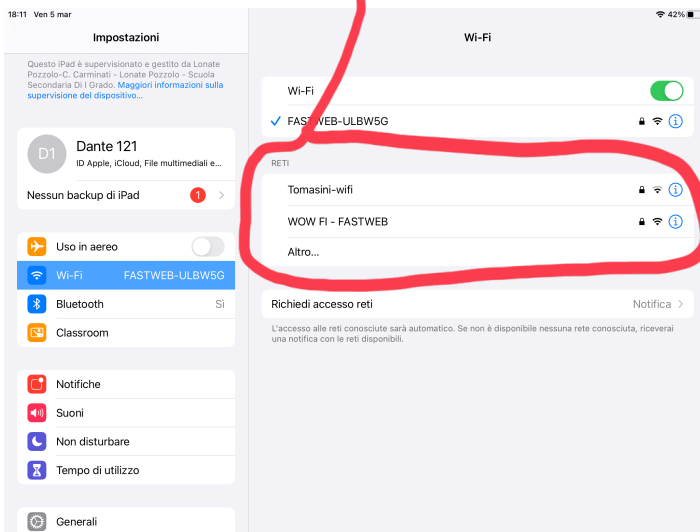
18:11 Ven 5 mar

42%

Impostazioni

Questo iPad è supervisionato e gestito da Lonate Pozzolo-C. Carminati - Lonate Pozzolo - Scuola Secondaria Di I Grado. Maggiori informazioni sulla supervisione del dispositivo...

D1

Dante 121

ID Apple, iCloud, File multimediali e...

Nessun backup di iPad 1

Uso in aereo

Wi-Fi FASTWEB-ULBW5G

Bluetooth Sì

Classroom

Notifiche

Suoni

Non disturbare

Tempo di utilizzo

Generali

Wi-Fi

Wi-Fi

FASTWEB-ULBW5G

RETI

Tomasini-wifi

WOW FI - FASTWEB

Altro...

Richiedi accesso reti Notifica

L'accesso alle reti conosciute sarà automatico. Se non è disponibile nessuna rete conosciuta, riceverai una notifica con le reti disponibili.